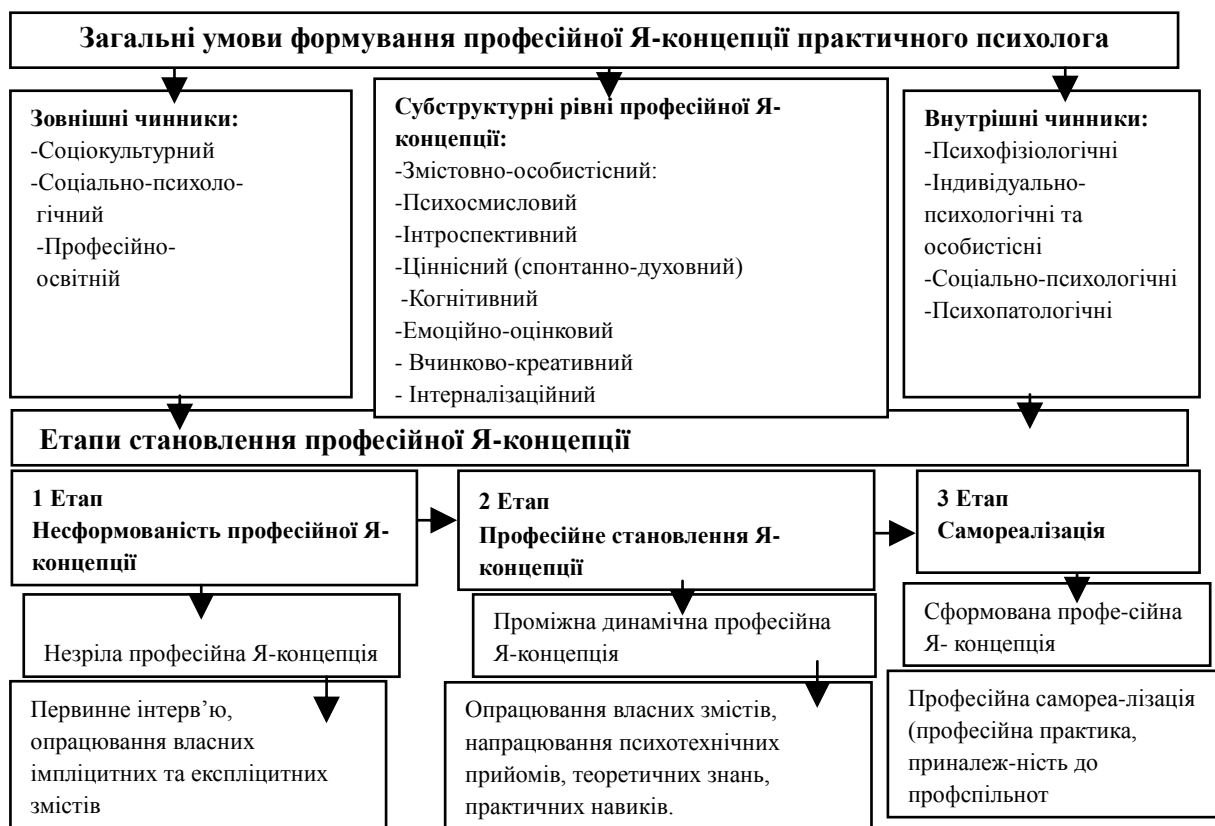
Загальні умови формування професійної Я-концепції практичного психолога

Зовнішні чинники:
-Соціокультурний
-Соціально-психологічний
-Професійно-освітній

Субструктурні рівні професійної Я-концепції:
-Змістовно-особистісний:
-Психосмисловий
-Інтроспективний
-Ціннісний (спонтанно-духовний)
-Когнітивний
-Емоційно-оцінковий
- Вчинково-креативний
- Інтерналізаційний

Внутрішні чинники:
-Психофізіологічні
-Індивідуально-психологічні та особистісні
-Соціально-психологічні
-Психопатологічні

Етапи становлення професійної Я-концепції

1 Етап
Несформованість професійної Я-концепції

2 Етап
Професійне становлення Я-концепції

3 Етап
Самореалізація

Незріла професійна Я-концепція

Проміжна динамічна професійна Я-концепція

Сформована профе-сійна Я- концепція

Первинне інтерв'ю, опрацювання власних імпліцитних та експліцитних змістів

Опрацювання власних змістів, напрацювання психотехнічних прийомів, теоретичних знань, практичних навиків.

Професійна самореа-лізація (професійна практика, приналеж-ність до профспільнот